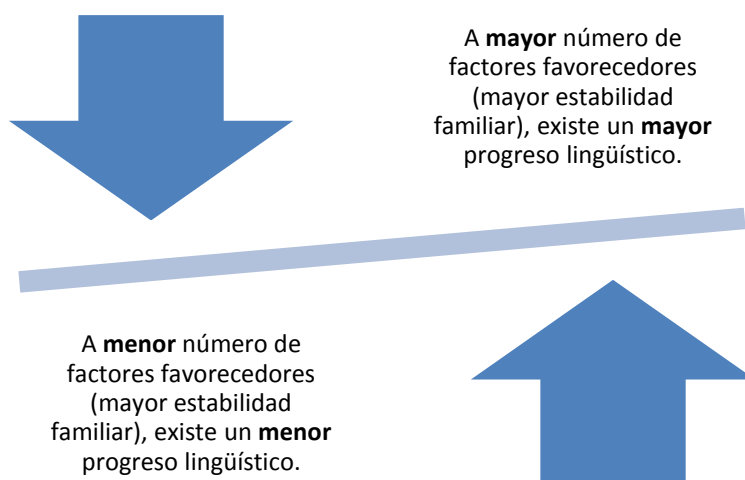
A **mayor** número de factores favorecedores (mayor estabilidad familiar), existe un **mayor** progreso lingüístico.

A **menor** número de factores favorecedores (mayor estabilidad familiar), existe un **menor** progreso lingüístico.